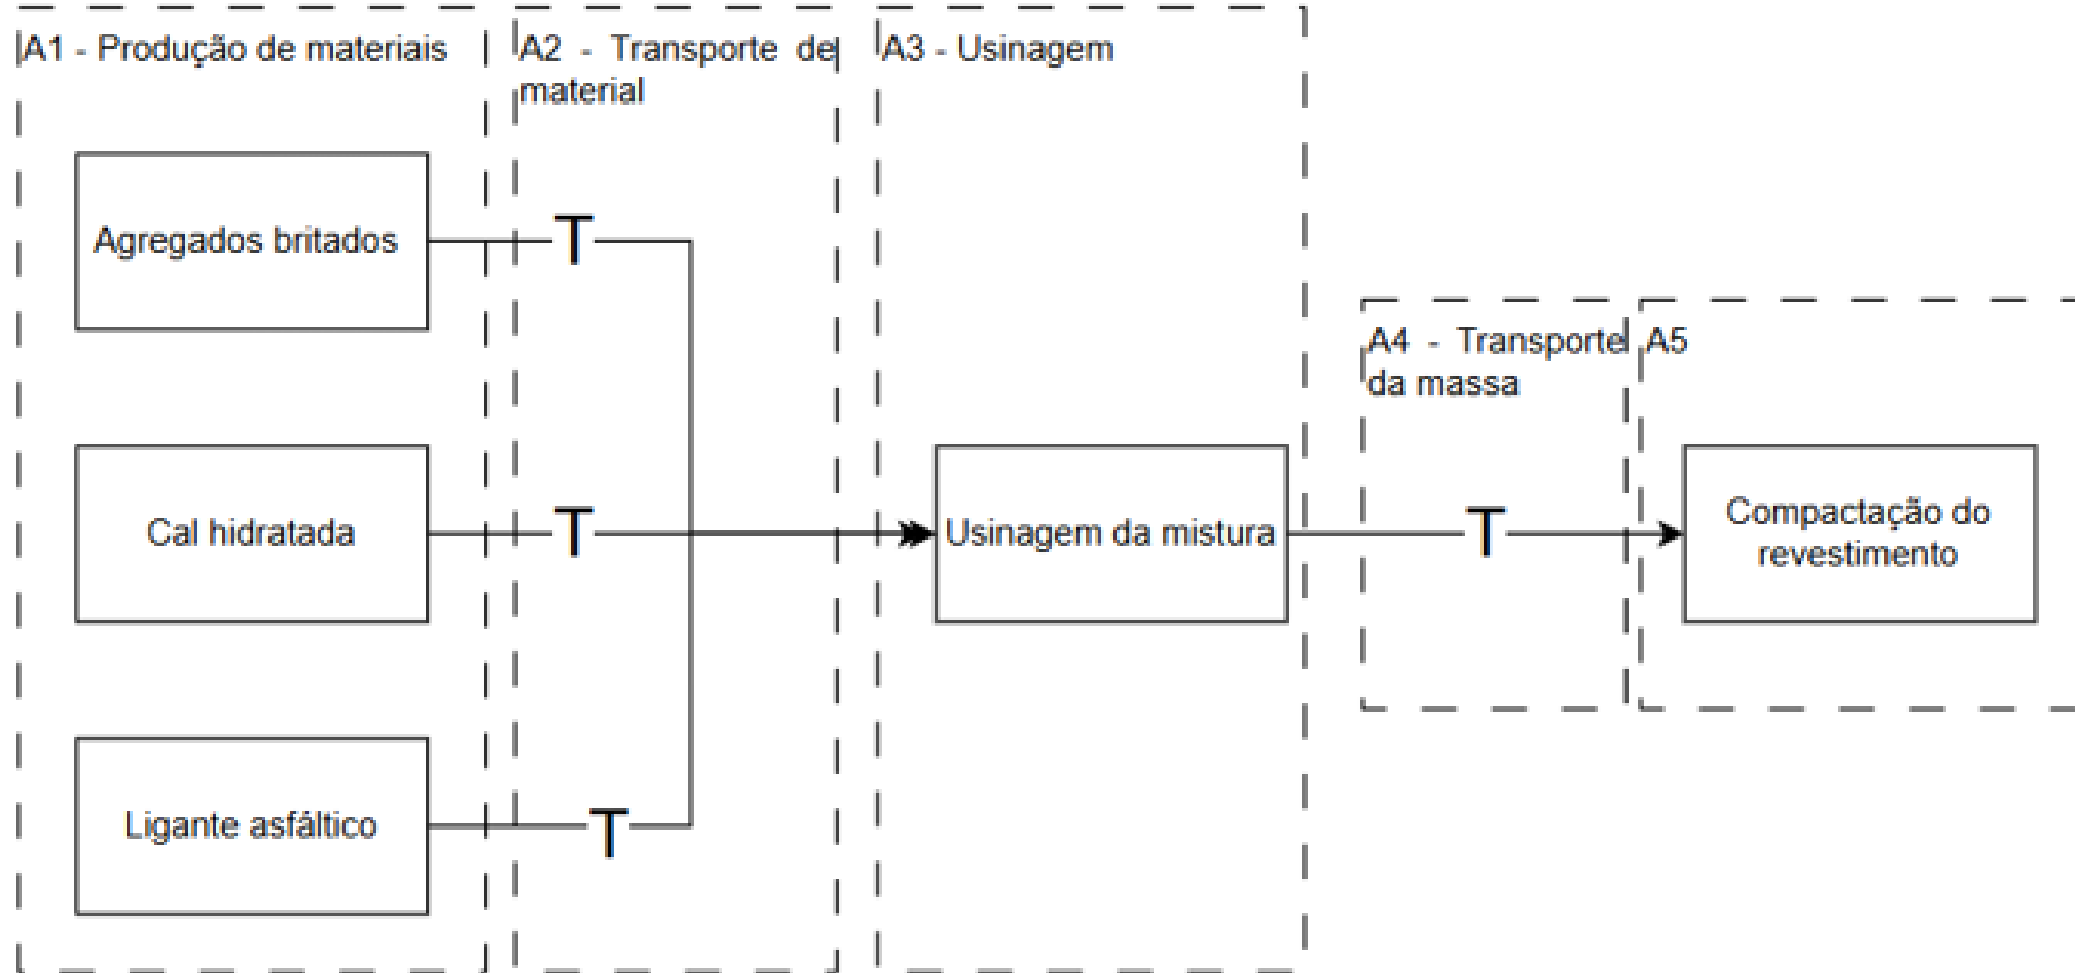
A1 - Produção de materiais

A2 - Transporte de material

A3 - Usinagem

Agregados britados

T

Cal hidratada

T

Ligante asfáltico

T

Usinagem da mistura

A4 - Transporte da massa

T

A5

Compactação do revestimento